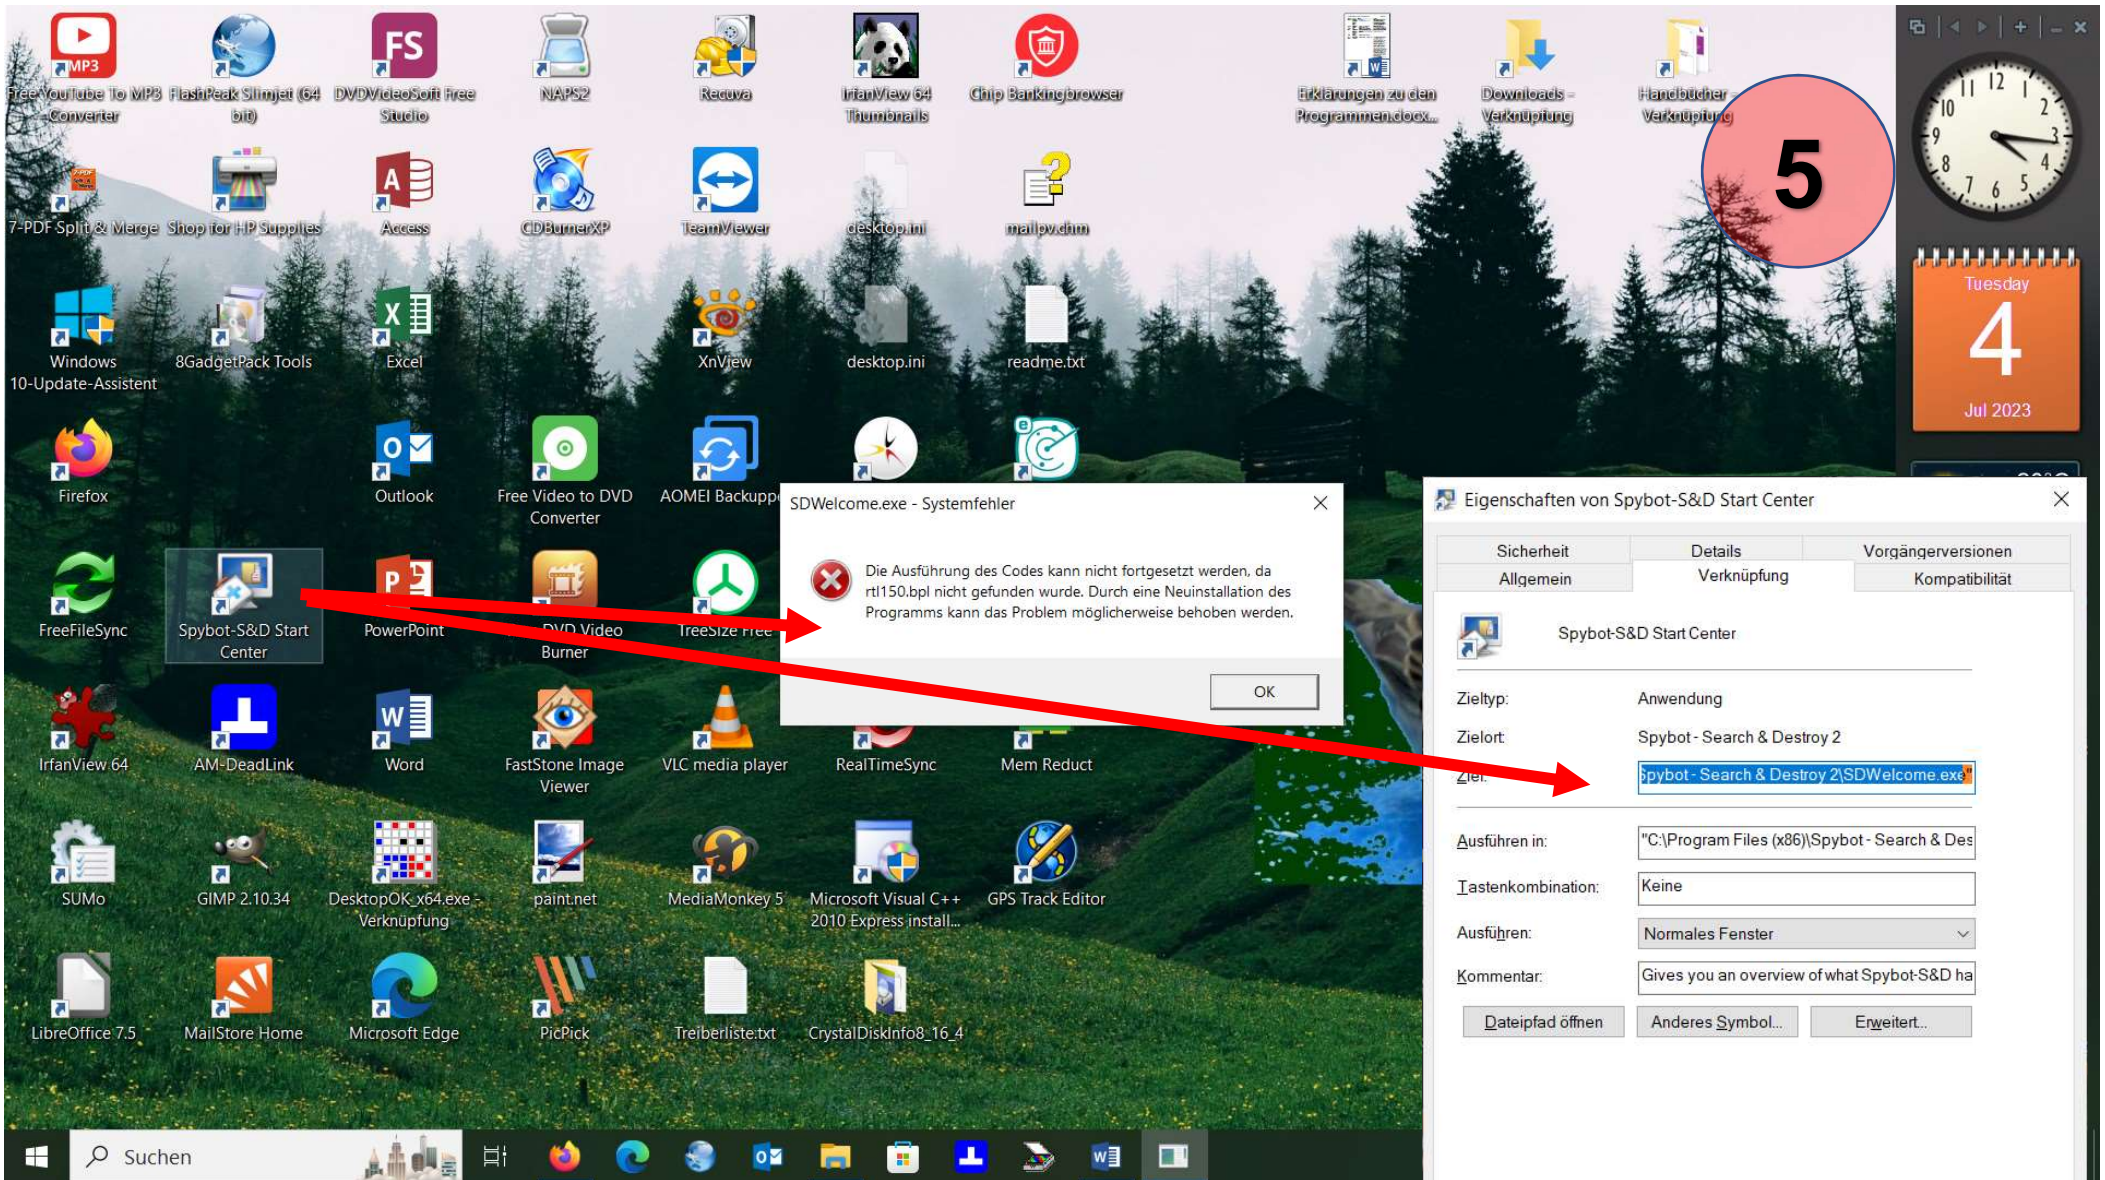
Free YouTube To MP3 Converter
FlashPeak Slimjet (64 bit)
DVDVideoSoft Free Studio
NAPS2
Recuva
IrfanView 64 Thumbnails
Chip Bankingbrowser
Erklärungen zu den Programmen.docx...
Downloads - Verknüpfung
Handbücher - Verknüpfung

5

7-PDF Split & Merge
Shop for HP Supplies
Access
CDBurnerXP
TeamViewer
desktop.ini
mailpv.chm

Windows 10-Update-Assistent
8GadgetPack Tools
Excel
XnView
desktop.ini
readme.txt

Tuesday
4
Jul 2023

Firefox
Outlook
Free Video to DVD Converter
AOMEI Backupper

FreeFileSync
Spybot-S&D Start Center
PowerPoint
DVD Video Burner
TreeSize Free

IrfanView 64
AM-DeadLink
Word
FastStone Image Viewer
VLC media player
RealTimeSync
Mem Reduct

SUMo
GIMP 2.10.34
DesktopOK_x64.exe - Verknüpfung
paint.net
MediaMonkey 5
Microsoft Visual C++ 2010 Express install...
GPS Track Editor

LibreOffice 7.5
MailStore Home
Microsoft Edge
PicPick
Treiberliste.txt
CrystalDiskInfo8_16_4

SDWelcome.exe - Systemfehler
Die Ausführung des Codes kann nicht fortgesetzt werden, da rtl150.bpl nicht gefunden wurde. Durch eine Neuinstallation des Programms kann das Problem möglicherweise behoben werden.
OK

Eigenschaften von Spybot-S&D Start Center
Sicherheit
Details
Vorgängerversionen
Allgemein
Verknüpfung
Kompatibilität
Spybot-S&D Start Center
Zieltyp: Anwendung
Zielort: Spybot - Search & Destroy 2
Ziel: Spybot - Search & Destroy 2\SDWelcome.exe"
Ausführen in: "C:\Program Files (x86)\Spybot - Search & Des
Tastenkombination: Keine
Ausführen: Normales Fenster
Kommentar: Gives you an overview of what Spybot-S&D ha
Dateipfad öffnen
Anderes Symbol...
Erweitert...

Suchen